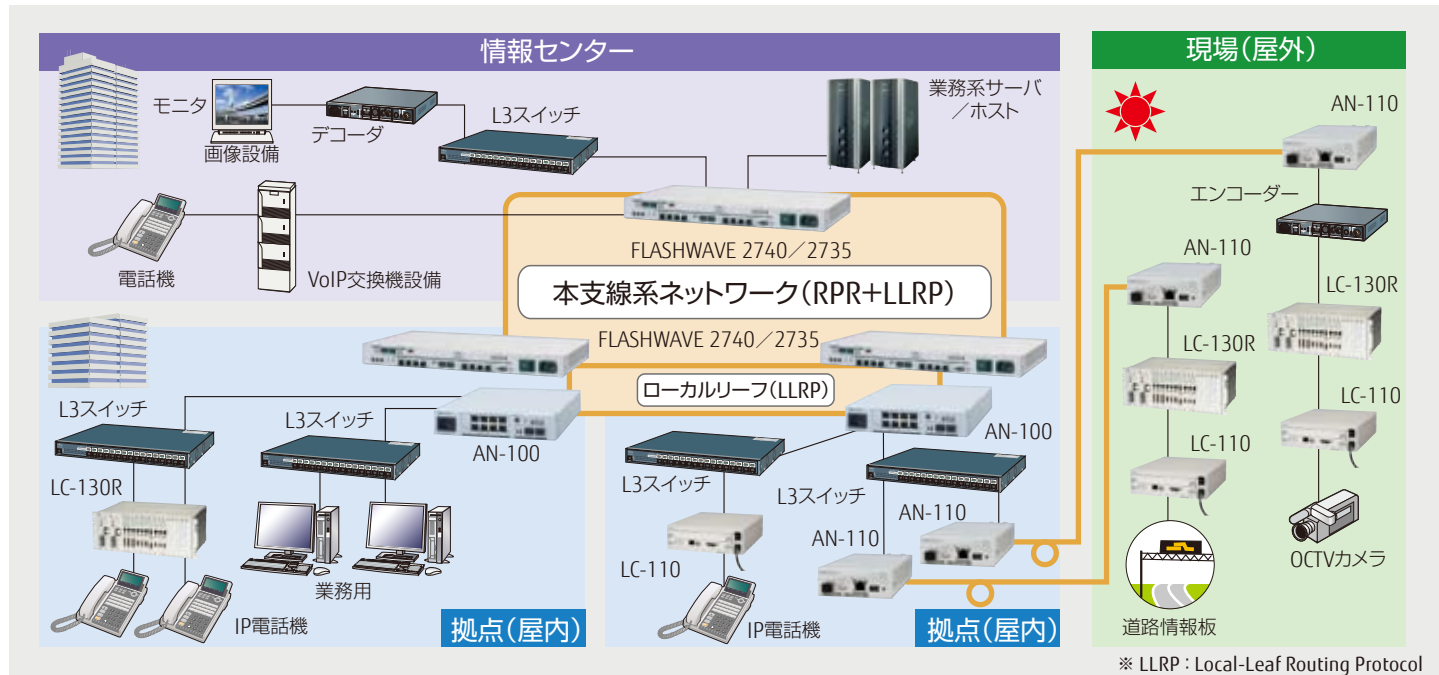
情報センター

モニタ

画像設備

デコーダ

L3スイッチ

業務系サーバ／ホスト

電話機

VoIP交換機設備

FLASHWAVE 2740／2735

本支線系ネットワーク(RPR+LLRP)

FLASHWAVE 2740／2735

ローカルリーフ(LLRP)

L3スイッチ

L3スイッチ

AN-100

LC-130R

業務用

IP電話機

拠点(屋内)

AN-100

L3スイッチ

L3スイッチ

AN-110

AN-110

LC-110

IP電話機

拠点(屋内)

現場(屋外)

AN-110

エンコーダー

AN-110

LC-130R

LC-130R

LC-110

LC-110

道路情報板

OCTVカメラ

※ LLRP：Local-Leaf Routing Protocol